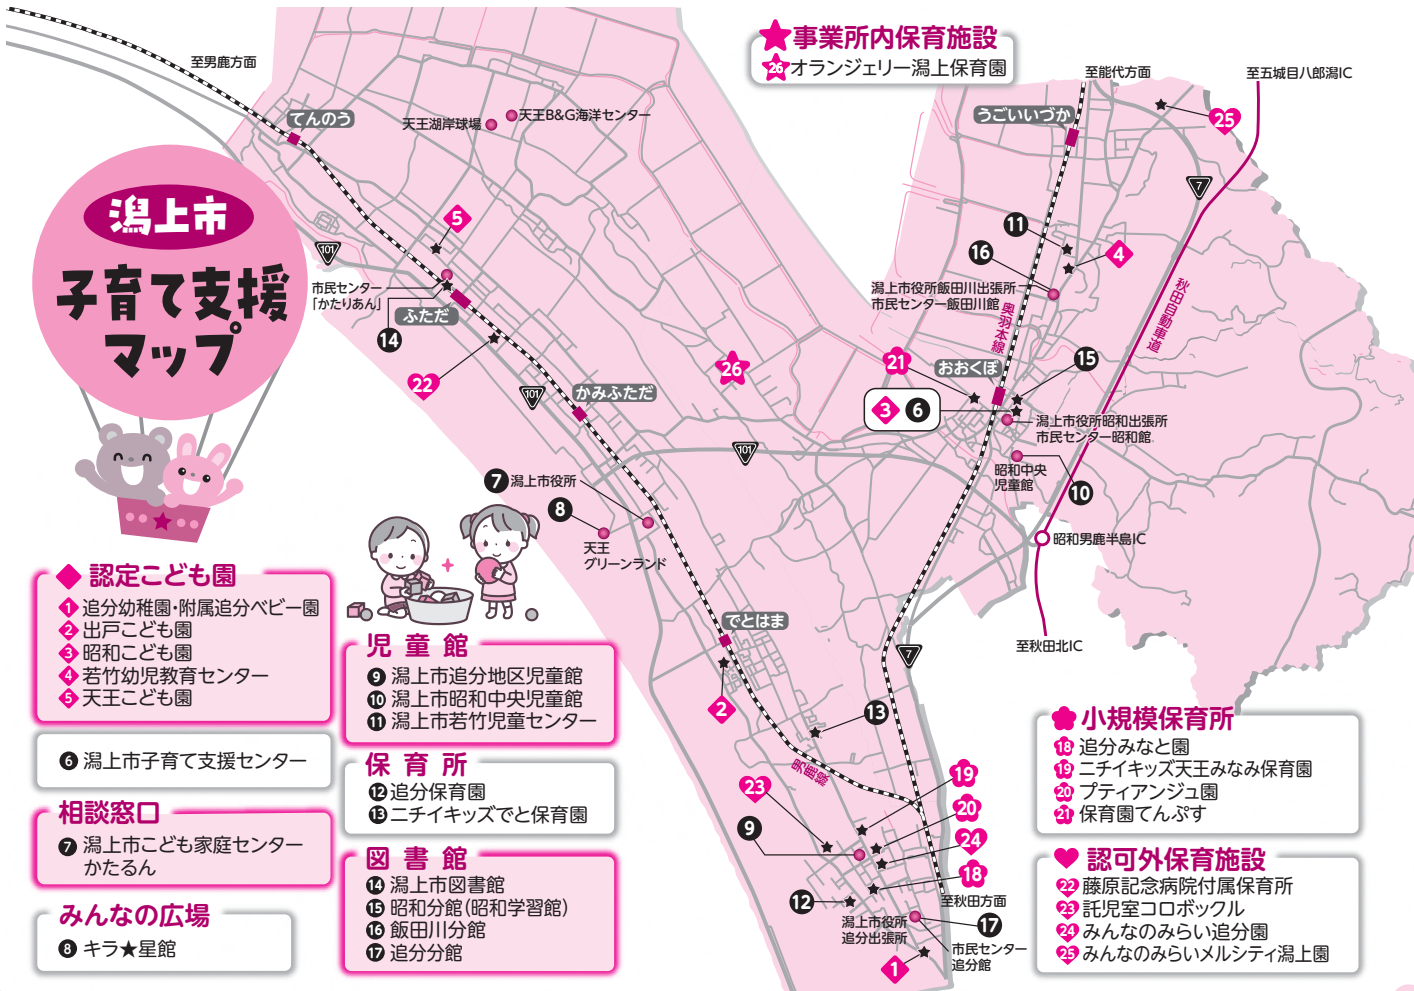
潟上市
子育て支援マップ

事業所内保育施設
26 オランジェリー潟上保育園

至男鹿方面
至能代方面
至五城目八郎潟IC
てんのう
天王湖岸球場
天王B&G海洋センター
うごいいづか
市民センター「かたりあん」
ふただ
かみふただ
潟上市役所飯田川出張所
市民センター飯田川館
奥羽本線
秋田自動車道
おおくぼ
潟上市役所昭和出張所
市民センター昭和館
昭和中央児童館
昭和男鹿半島IC
潟上市役所
天王グリーンランド
でとはま
男鹿線
至秋田北IC
至秋田方面
潟上市役所追分出張所
市民センター追分館

認定こども園
1 追分幼稚園・附属追分ベビー園
2 出戸こども園
3 昭和こども園
4 若竹幼児教育センター
5 天王こども園

6 潟上市子育て支援センター

相談窓口
7 潟上市こども家庭センター かたるん

みんなの広場
8 キラ★星館

児童館
9 潟上市追分地区児童館
10 潟上市昭和中央児童館
11 潟上市若竹児童センター

保育所
12 追分保育園
13 ニチイキッズでとはま保育園

図書館
14 潟上市図書館
15 昭和分館(昭和学習館)
16 飯田川分館
17 追分分館

小規模保育所
18 追分みなと園
19 ニチイキッズ天王みなみ保育園
20 プティアンジュ園
21 保育園てんぷす

認可外保育施設
22 藤原記念病院付属保育所
23 託児室コロボックル
24 みんなのみらい追分園
25 みんなのみらいメルシティ潟上園